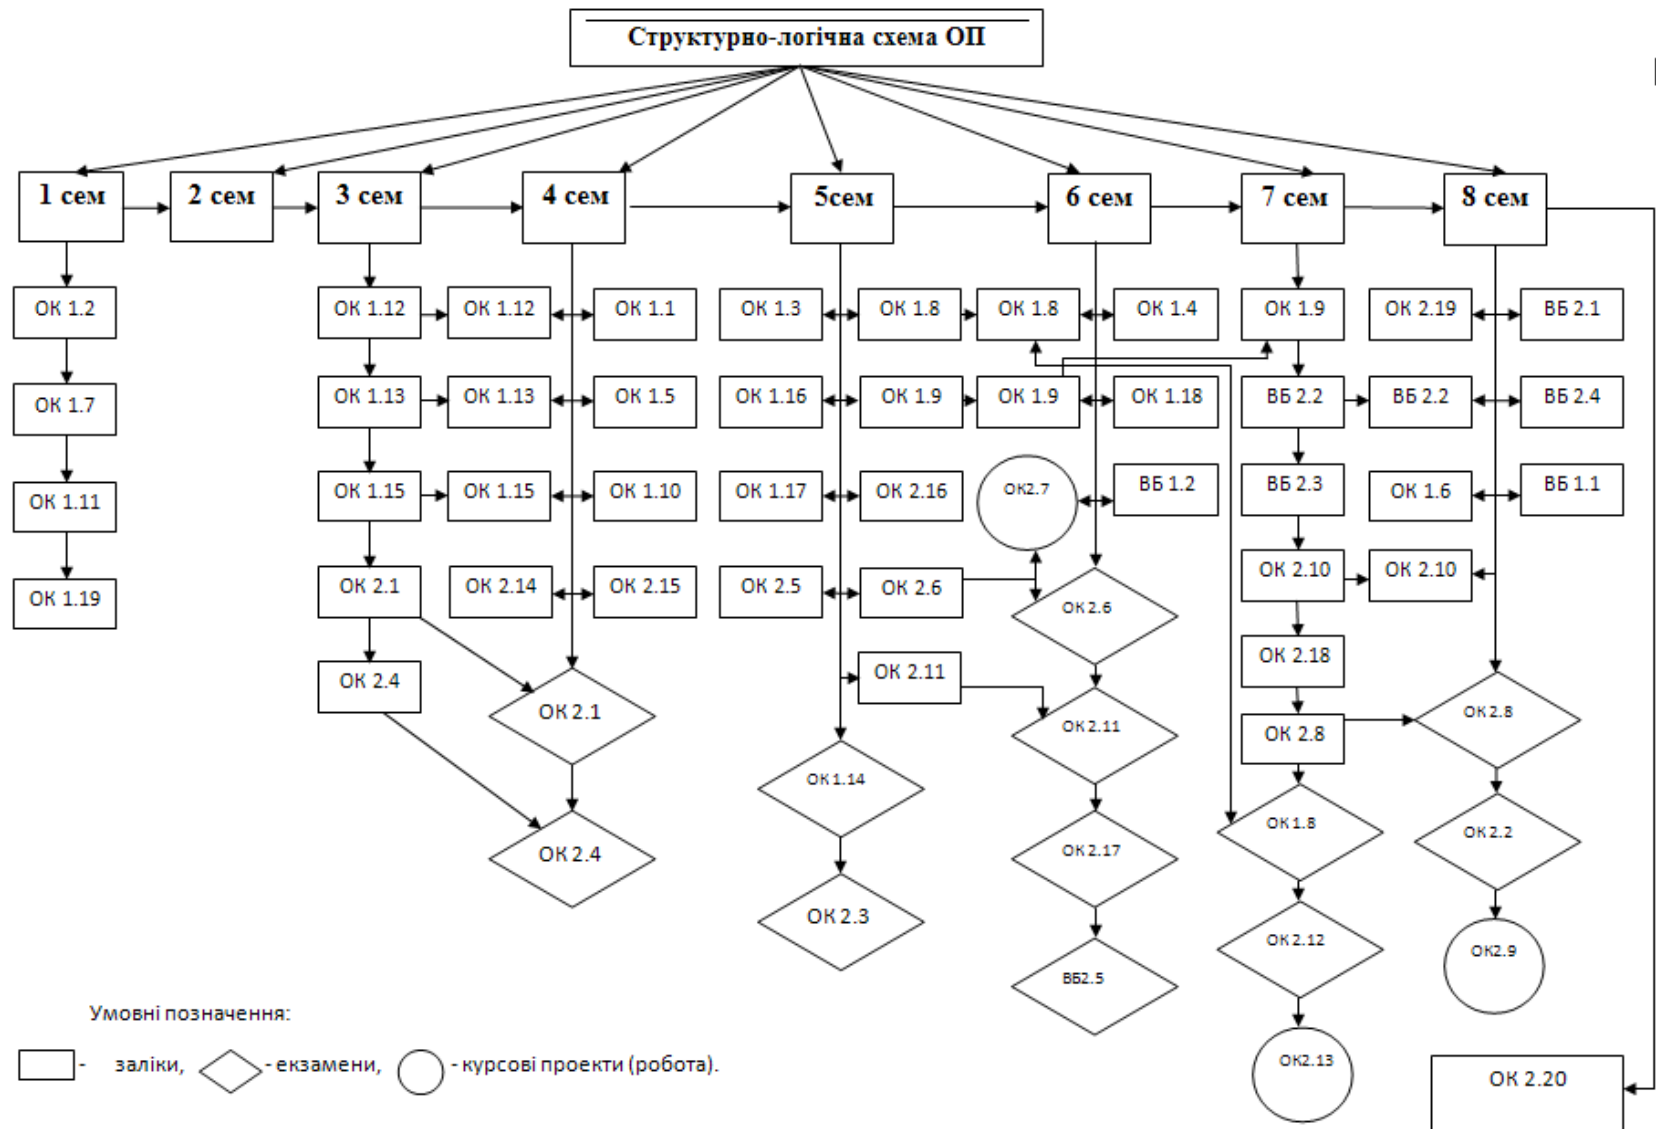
Структурно-логічна схема ОП

1 сем
2 сем
3 сем
4 сем
5сем
6 сем
7 сем
8 сем

ОК 1.2
ОК 1.7
ОК 1.11
ОК 1.19

ОК 1.12
ОК 1.12
ОК 1.1
ОК 1.13
ОК 1.13
ОК 1.5
ОК 1.15
ОК 1.15
ОК 1.10
ОК 2.1
ОК 2.14
ОК 2.15
ОК 2.4
ОК 2.1
ОК 2.4

ОК 1.3
ОК 1.8
ОК 1.16
ОК 1.9
ОК 1.17
ОК 2.16
ОК 2.5
ОК 2.6
ОК 2.11
ОК 1.14
ОК 2.3

ОК 1.8
ОК 1.4
ОК 1.9
ОК 1.18
ОК2.7
ВБ 1.2
ОК 2.6
ОК 2.11
ОК 2.17
ВБ2.5

ОК 1.9
ВБ 2.2
ВБ 2.3
ОК 2.10
ОК 2.18
ОК 2.8
ОК 1.8
ОК 2.12
ОК2.13

ОК 2.19
ВБ 2.1
ВБ 2.2
ВБ 2.4
ОК 1.6
ВБ 1.1
ОК 2.10
ОК 2.8
ОК 2.2
ОК2.9
ОК 2.20

Умовні позначення:
- заліки, - екзамени, - курсові проекти (робота).